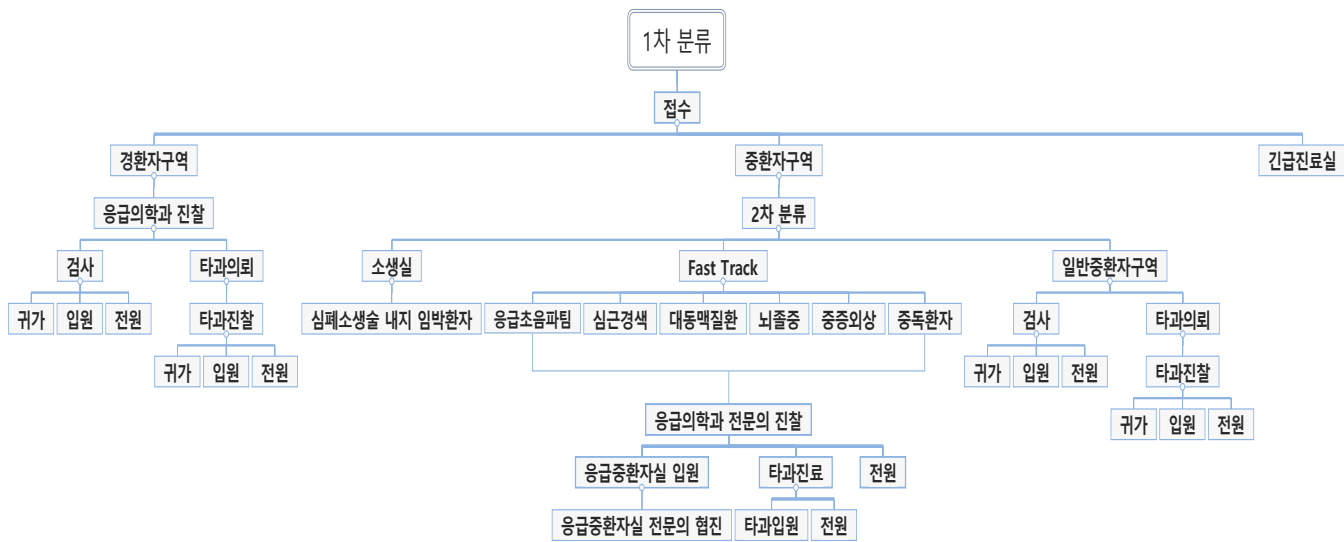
1차 분류

접수

경환자구역

응급의학과 진찰

검사

귀가

입원

전원

타과의뢰

타과진찰

귀가

입원

전원

중환자구역

2차 분류

소생실

심폐소생술 내지 임박환자

Fast Track

응급초음파팀

심근경색

대동맥질환

뇌졸중

중증외상

중독환자

응급의학과 전문의 진찰

응급중환자실 입원

응급중환자실 전문의 협진

타과진료

타과입원

전원

전원

일반중환자구역

검사

귀가

입원

전원

타과의뢰

타과진찰

귀가

입원

전원

긴급진료실